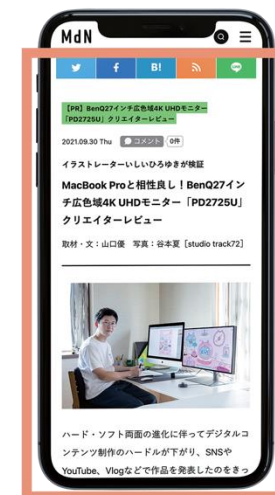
MdN

B!

【PR】BenQ27インチ広色域4K UHDモニター「PD2725U」クリエイターレビュー

2021.09.30 Thu コメント 0件

イラストレーターいしいひろゆきが検証

MacBook Proと相性良し！BenQ27インチ広色域4K UHDモニター「PD2725U」クリエイターレビュー

取材・文：山口優　写真：谷本夏［studio track72］

ハード・ソフト両面の進化に伴ってデジタルコンテンツ制作のハードルが下がり、SNSやYouTube、Vlogなどで作品を発表したのをきっ